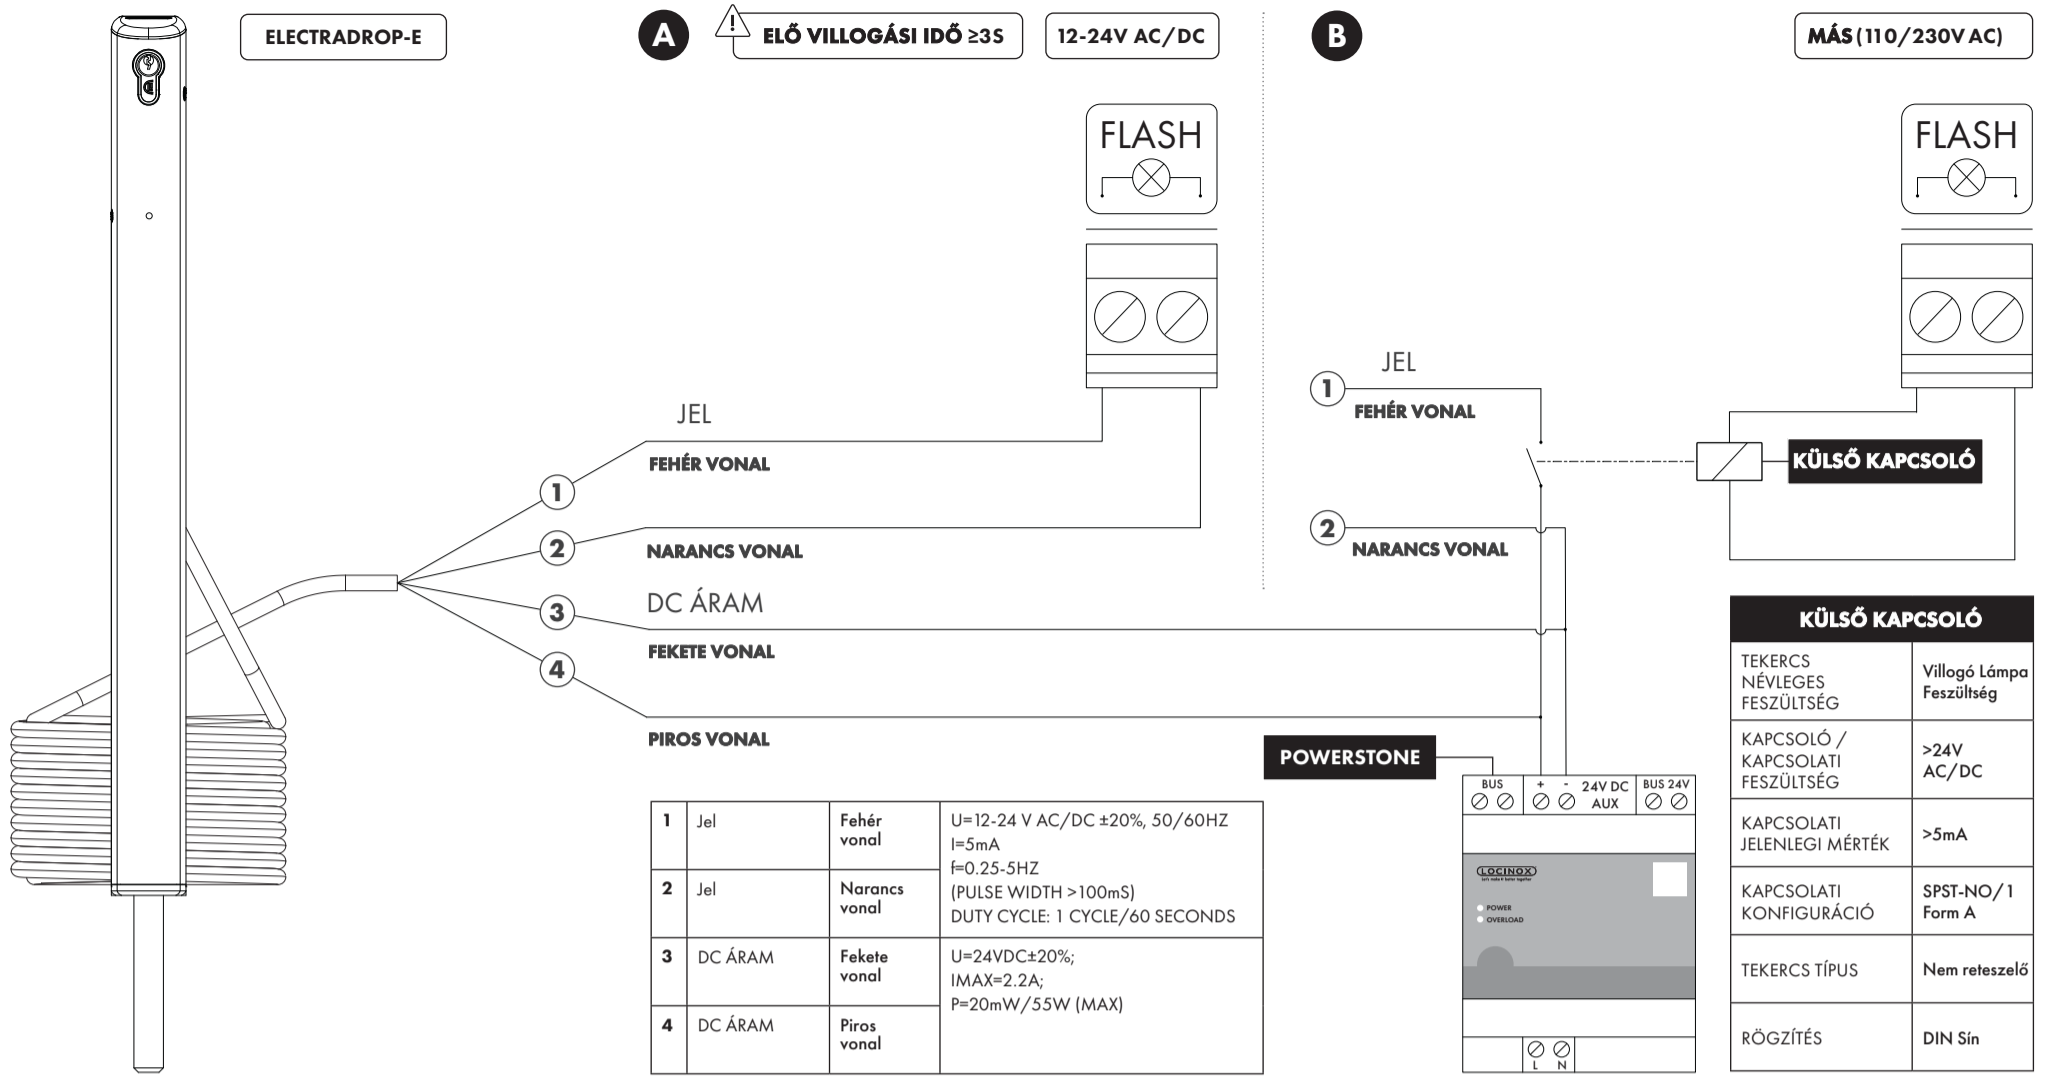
ELECTRADROP-E

A

ELŐ VILLOGÁSI IDŐ ≥3S

12-24V AC/DC

B

MÁS (110/230V AC)

FLASH

FLASH

JEL

1

FEHÉR VONAL

2

NARANCS VONAL

DC ÁRAM

3

FEKETE VONAL

4

PIROS VONAL

JEL

1

FEHÉR VONAL

2

NARANCS VONAL

KÜLSŐ KAPCSOLÓ

POWERSTONE

BUS

+ -

24V DC AUX

BUS 24V

LOCINOX

POWER

OVERLOAD

L N

| 1 | Jel | Fehér vonal | U=12-24 V AC/DC ±20%, 50/60HZ I=5mA f=0.25-5HZ (PULSE WIDTH >100mS) DUTY CYCLE: 1 CYCLE/60 SECONDS |
|---|---|---|---|
| 2 | Jel | Narancs vonal | |
| 3 | DC ÁRAM | Fekete vonal | U=24VDC±20%; IMAX=2.2A; P=20mW/55W (MAX) |
| 4 | DC ÁRAM | Piros vonal | |

| KÜLSŐ KAPCSOLÓ | |
|---|---|
| TEKERCS NÉVLEGES FESZÜLTSÉG | Villogó Lámpa Feszültség |
| KAPCSOLÓ / KAPCSOLATI FESZÜLTSÉG | >24V AC/DC |
| KAPCSOLATI JELENLEGI MÉRTÉK | >5mA |
| KAPCSOLATI KONFIGURÁCIÓ | SPST-NO/1 Form A |
| TEKERCS TÍPUS | Nem reteszelő |
| RÖGZÍTÉS | DIN Sín |